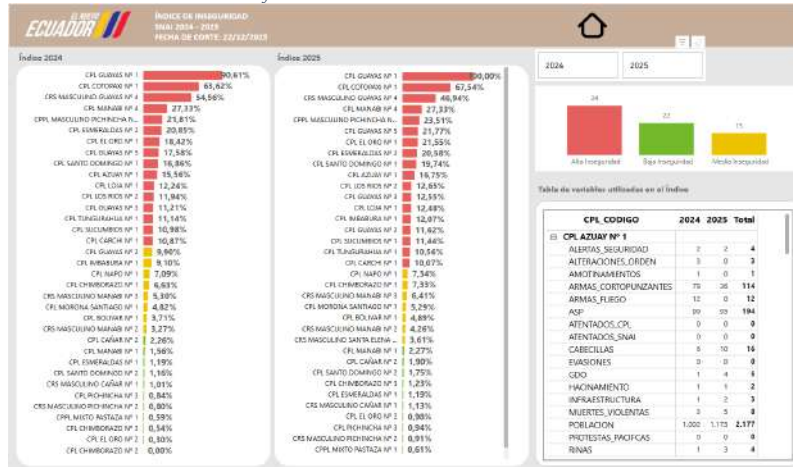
EL NUEVO ECUADOR

ÍNDICE DE INSEGURIDAD
SNAI 2024 - 2025
FECHA DE CORTE: 22/12/2025

Índice 2024

| | |
|---|---|
| CPL GUAYAS Nº 1 | 90,61% |
| CPL COTOPAXI Nº 1 | 65,62% |
| CRS MASCULINO GUAYAS Nº 4 | 54,56% |
| CPL MANABÍ Nº 4 | 27,33% |
| CPPL MASCULINO PICHINCHA N... | 21,81% |
| CPL ESMERALDAS Nº 2 | 20,85% |
| CPL EL ORO Nº 1 | 18,42% |
| CPL GUAYAS Nº 5 | 17,58% |
| CPL SANTO DOMINGO Nº 1 | 16,86% |
| CPL AZUAY Nº 1 | 15,56% |
| CPL LOJA Nº 1 | 12,24% |
| CPL LOS RÍOS Nº 2 | 11,94% |
| CPL GUAYAS Nº 3 | 11,21% |
| CPL TUNGURAHUA Nº 1 | 11,14% |
| CPL SUCUMBÍOS Nº 1 | 10,98% |
| CPL CARCHI Nº 1 | 10,87% |
| CPL GUAYAS Nº 2 | 9,90% |
| CPL IMBABURA Nº 1 | 9,10% |
| CPL NAPO Nº 1 | 7,09% |
| CPL CHIMBORAZO Nº 1 | 6,63% |
| CRS MASCULINO MANABÍ Nº 3 | 5,30% |
| CPL MORONA SANTIAGO Nº 1 | 4,82% |
| CPL BOLÍVAR Nº 1 | 3,71% |
| CRS MASCULINO MANABÍ Nº 2 | 3,27% |
| CPL CAÑAR Nº 2 | 2,26% |
| CPL MANABÍ Nº 1 | 1,56% |
| CPL ESMERALDAS Nº 1 | 1,19% |
| CPL SANTO DOMINGO Nº 2 | 1,16% |
| CRS MASCULINO CAÑAR Nº 1 | 1,01% |
| CPL PICHINCHA Nº 3 | 0,84% |
| CRS MASCULINO PICHINCHA Nº 2 | 0,80% |
| CPPL MIXTO PASTAZA Nº 1 | 0,59% |
| CPL CHIMBORAZO Nº 3 | 0,54% |
| CPL EL ORO Nº 2 | 0,30% |
| CPL CHIMBORAZO Nº 2 | 0,00% |

Índice 2025

| | |
|---|---|
| CPL GUAYAS Nº 1 | 100,00% |
| CPL COTOPAXI Nº 1 | 67,54% |
| CRS MASCULINO GUAYAS Nº 4 | 40,94% |
| CPL MANABÍ Nº 4 | 27,33% |
| CPPL MASCULINO PICHINCHA N... | 23,51% |
| CPL GUAYAS Nº 5 | 21,77% |
| CPL EL ORO Nº 1 | 21,55% |
| CPL ESMERALDAS Nº 2 | 20,58% |
| CPL SANTO DOMINGO Nº 1 | 19,74% |
| CPL AZUAY Nº 1 | 16,75% |
| CPL LOS RÍOS Nº 2 | 12,65% |
| CPL GUAYAS Nº 3 | 12,55% |
| CPL LOJA Nº 1 | 12,48% |
| CPL IMBABURA Nº 1 | 12,07% |
| CPL GUAYAS Nº 2 | 11,62% |
| CPL SUCUMBÍOS Nº 1 | 11,44% |
| CPL TUNGURAHUA Nº 1 | 10,56% |
| CPL CARCHI Nº 1 | 10,07% |
| CPL NAPO Nº 1 | 7,34% |
| CPL CHIMBORAZO Nº 1 | 7,33% |
| CRS MASCULINO MANABÍ Nº 3 | 6,41% |
| CPL MORONA SANTIAGO Nº 1 | 5,29% |
| CPL BOLÍVAR Nº 1 | 4,89% |
| CRS MASCULINO MANABÍ Nº 2 | 4,26% |
| CRS MASCULINO SANTA ELENA ... | 3,61% |
| CPL MANABÍ Nº 1 | 2,27% |
| CPL CAÑAR Nº 2 | 1,90% |
| CPL SANTO DOMINGO Nº 2 | 1,75% |
| CPL CHIMBORAZO Nº 3 | 1,23% |
| CPL ESMERALDAS Nº 1 | 1,19% |
| CRS MASCULINO CAÑAR Nº 1 | 1,13% |
| CPL EL ORO Nº 2 | 0,98% |
| CPL PICHINCHA Nº 3 | 0,94% |
| CRS MASCULINO PICHINCHA Nº 2 | 0,91% |
| CPPL MIXTO PASTAZA Nº 1 | 0,61% |

2024
2025

34
22
15
Alta Inseguridad
Baja Inseguridad
Media Inseguridad

Tabla de variables utilizadas en el índice

| CPL_CODIGO | 2024 | 2025 | Total |
|---|---|---|---|
| ⊟ CPL AZUAY Nº 1 | | | |
| ALERTAS_SEGURIDAD | 2 | 2 | 4 |
| ALTERACIONES_ORDEN | 3 | 0 | 3 |
| AMOTINAMIENTOS | 1 | 0 | 1 |
| ARMAS_CORTOPUNZANTES | 78 | 36 | 114 |
| ARMAS_FUEGO | 12 | 0 | 12 |
| ASP | 99 | 95 | 194 |
| ATENTADOS_CPL | 0 | 0 | 0 |
| ATENTADOS_SNAI | 0 | 0 | 0 |
| CABECILLAS | 6 | 10 | 16 |
| EVASIONES | 0 | 0 | 0 |
| GDO | 1 | 4 | 5 |
| HACINAMIENTO | 1 | 1 | 2 |
| INFRAESTRUCTURA | 1 | 2 | 3 |
| MUERTES_VIOLENTAS | 3 | 5 | 8 |
| POBLACION | 1.000 | 1.173 | 2.177 |
| PROTESTAS_PACIFCAS | 0 | 0 | 0 |
| RIÑAS | 1 | 3 | 4 |